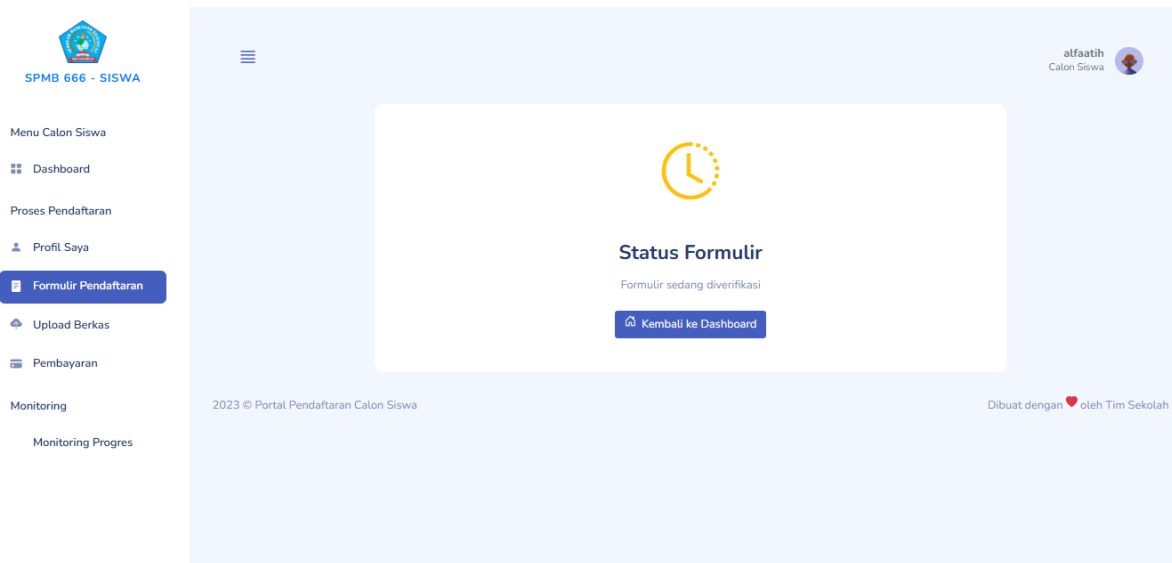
SPMB 666 - SISWA

Menu Calon Siswa

Dashboard

Proses Pendaftaran

Profil Saya

Formulir Pendaftaran

Upload Berkas

Pembayaran

Monitoring

Monitoring Progres

alfaatih
Calon Siswa

Status Formulir

Formulir sedang diverifikasi

Kembali ke Dashboard

2023 © Portal Pendaftaran Calon Siswa

Dibuat dengan oleh Tim Sekolah